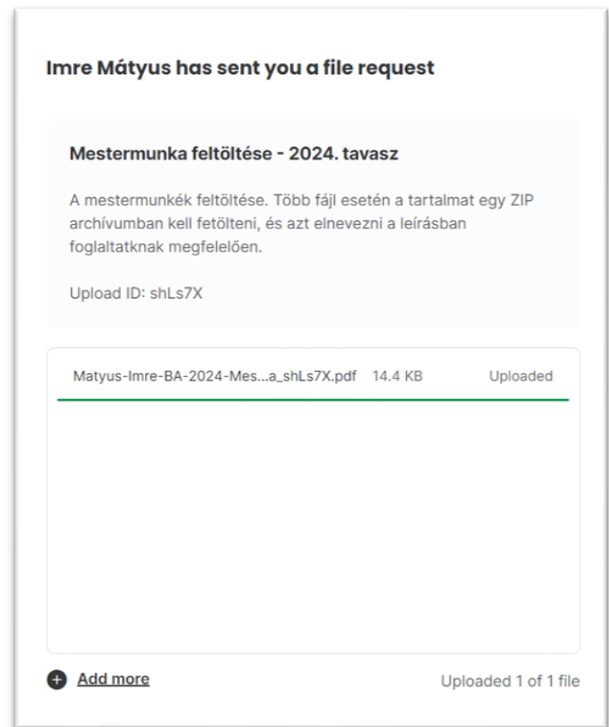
Imre Mátyus has sent you a file request

Mestermunka feltöltése - 2024. tavasz

A mestermunkék feltöltése. Több fájl esetén a tartalmat egy ZIP archívumban kell fetölteni, és azt elnevezni a leírásban foglaltatknak megfelelően.

Upload ID: shLs7X

Matyus-Imre-BA-2024-Mes...a_shLs7X.pdf 14.4 KB Uploaded

Add more

Uploaded 1 of 1 file